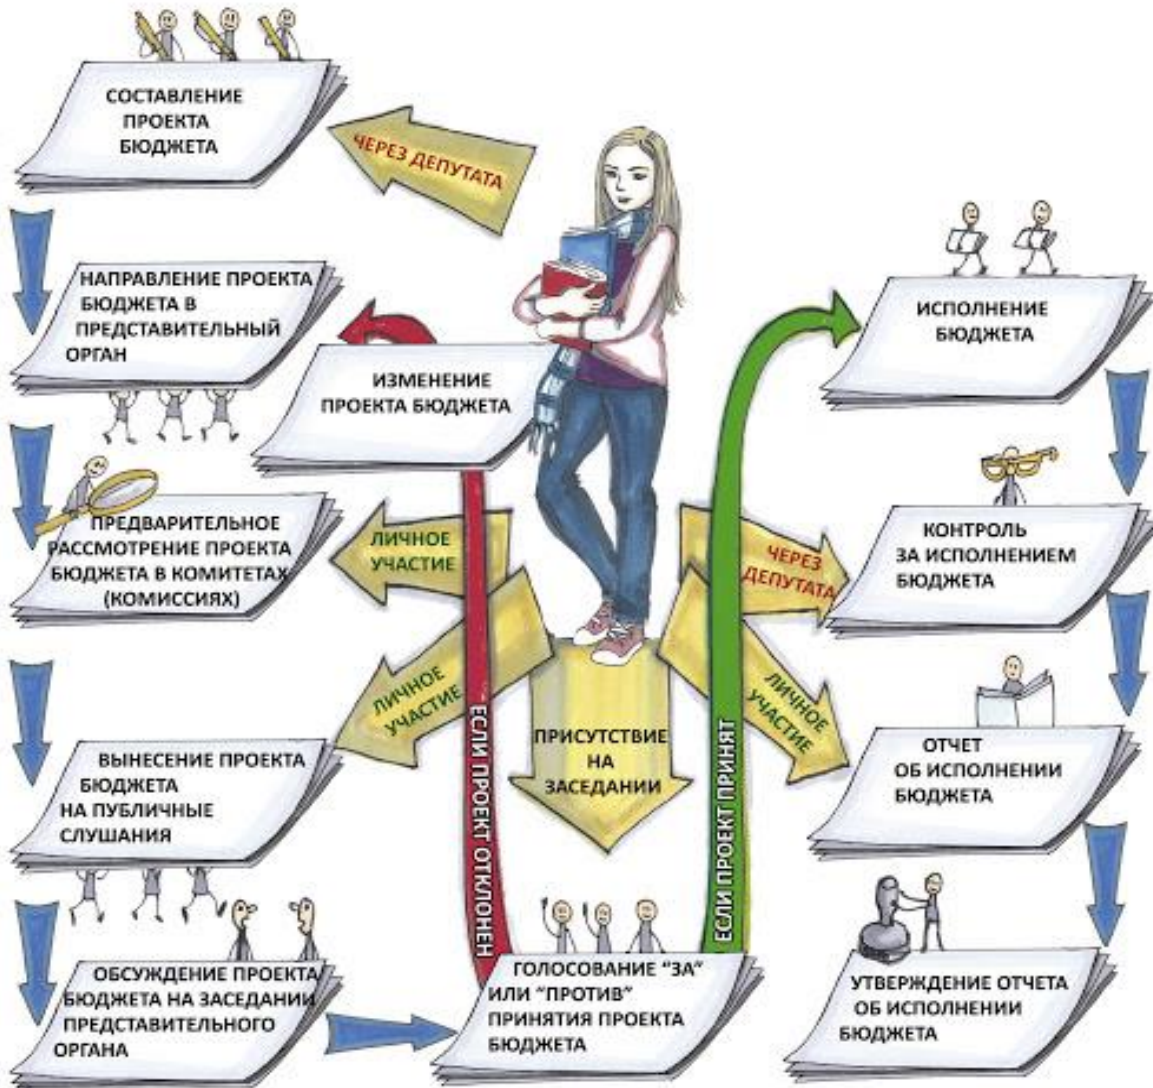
СОСТАВЛЕНИЕ ПРОЕКТА БЮДЖЕТА

ЧЕРЕЗ ДЕПУТАТА

НАПРАВЛЕНИЕ ПРОЕКТА БЮДЖЕТА В ПРЕДСТАВИТЕЛЬНЫЙ ОРГАН

ИЗМЕНЕНИЕ ПРОЕКТА БЮДЖЕТА

ПРЕДВАРИТЕЛЬНОЕ РАССМОТРЕНИЕ ПРОЕКТА БЮДЖЕТА В КОМИТЕТАХ (КОМИССИЯХ)

ЛИЧНОЕ УЧАСТИЕ

ЛИЧНОЕ УЧАСТИЕ

ВЫНЕСЕНИЕ ПРОЕКТА БЮДЖЕТА НА ПУБЛИЧНЫЕ СЛУШАНИЯ

ЕСЛИ ПРОЕКТ ОТКЛОНЕН

ПРИСУТСТВИЕ НА ЗАСЕДАНИИ

ЕСЛИ ПРОЕКТ ПРИНЯТ

ОБСУЖДЕНИЕ ПРОЕКТА БЮДЖЕТА НА ЗАСЕДАНИИ ПРЕДСТАВИТЕЛЬНОГО ОРГАНА

ГОЛОСОВАНИЕ "ЗА" ИЛИ "ПРОТИВ" ПРИНЯТИЯ ПРОЕКТА БЮДЖЕТА

ИСПОЛНЕНИЕ БЮДЖЕТА

ЧЕРЕЗ ДЕПУТАТА

КОНТРОЛЬ ЗА ИСПОЛНЕНИЕМ БЮДЖЕТА

ЛИЧНОЕ УЧАСТИЕ

ОТЧЕТ ОБ ИСПОЛНЕНИИ БЮДЖЕТА

УТВЕРЖДЕНИЕ ОТЧЕТА ОБ ИСПОЛНЕНИИ БЮДЖЕТА